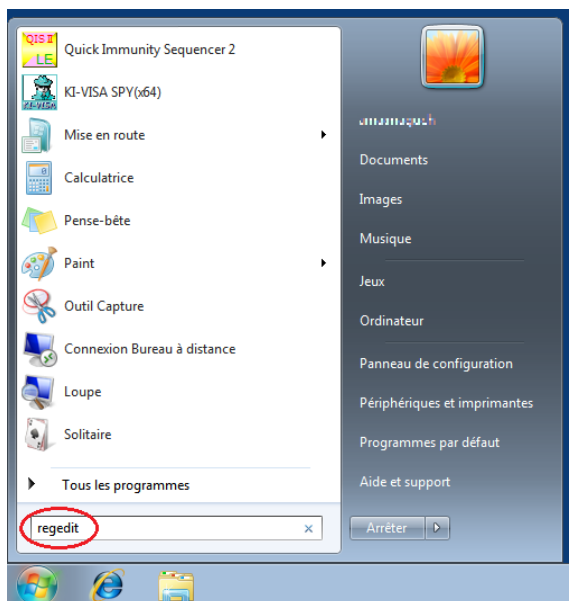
QIS II LE

Quick Immunity Sequencer 2

KI-VISA

KI-VISA SPY(x64)

Mise en route

Calculatrice

Pense-bête

Paint

Outil Capture

Connexion Bureau à distance

Loupe

Solitaire

Tous les programmes

regedit

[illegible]

Documents

Images

Musique

Jeux

Ordinateur

Panneau de configuration

Périphériques et imprimantes

Programmes par défaut

Aide et support

Arrêter